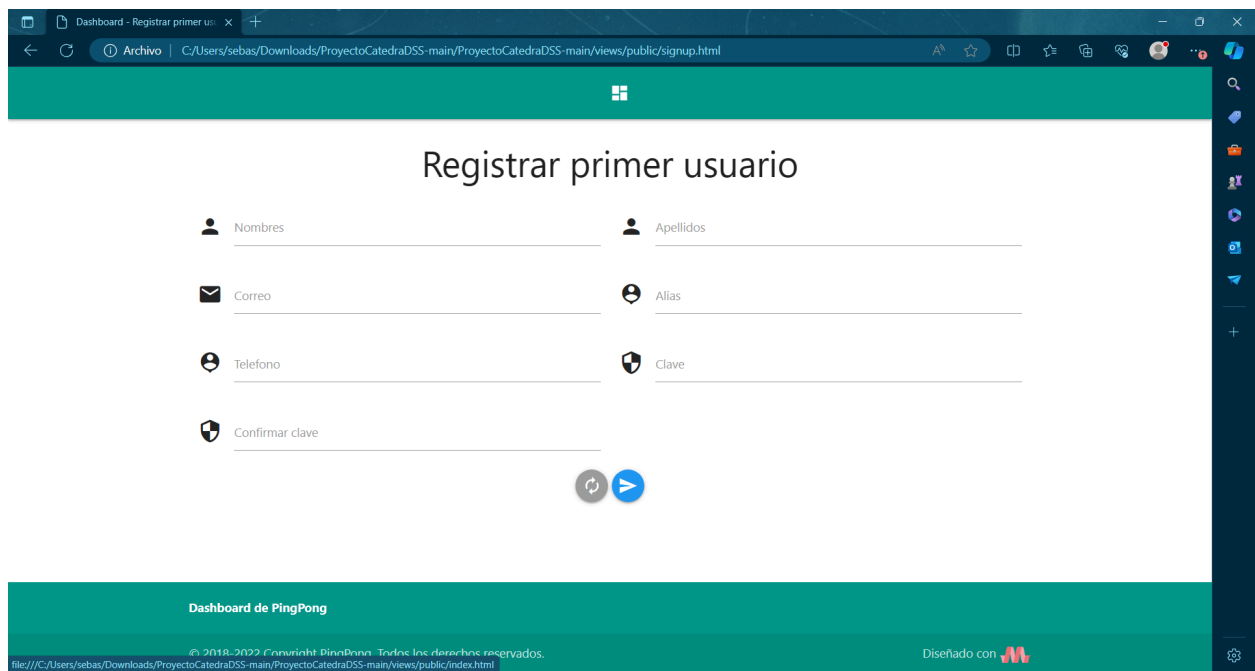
Dashboard - Registrar primer us

Archivo | C:/Users/sebas/Downloads/ProyectoCatedraDSS-main/ProyectoCatedraDSS-main/views/public/signup.html

Registrar primer usuario

Nombres

Apellidos

Correo

Alias

Telefono

Clave

Confirmar clave

Dashboard de PingPong

© 2018-2022 Copyright PingPong. Todos los derechos reservados.

Diseñado con

file:///C:/Users/sebas/Downloads/ProyectoCatedraDSS-main/ProyectoCatedraDSS-main/views/public/index.html